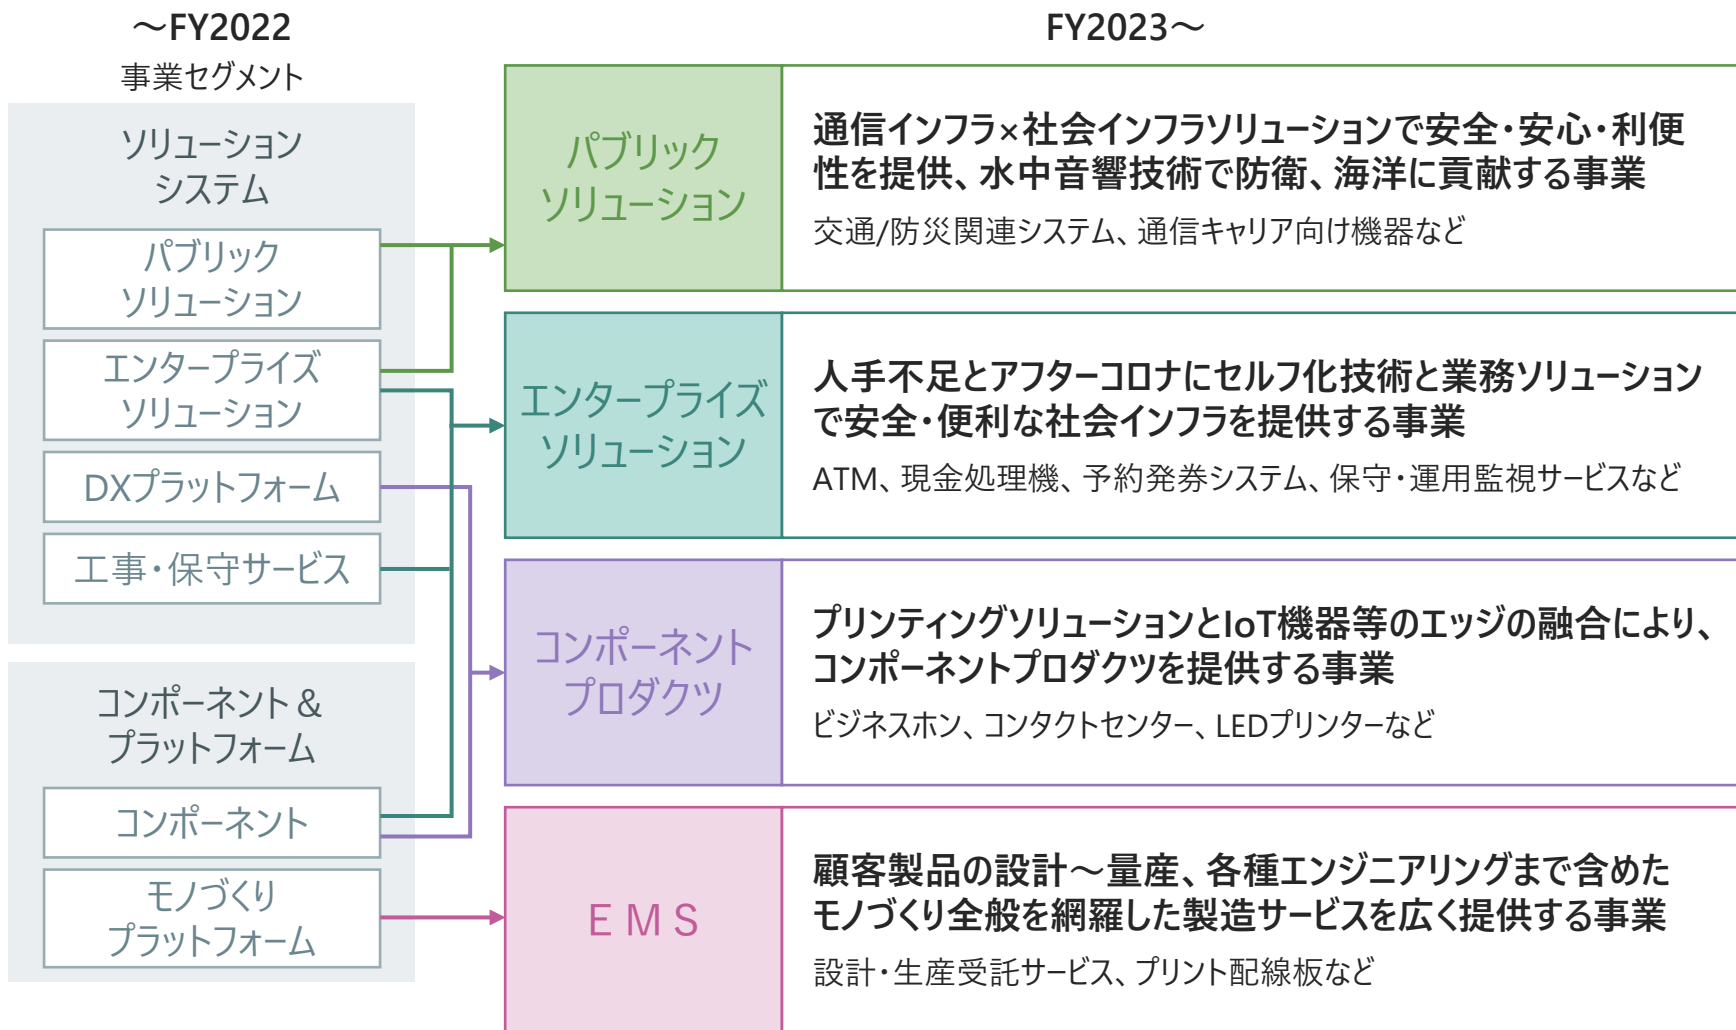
～FY2022
事業セグメント

ソリューションシステム

パブリックソリューション

エンタープライズソリューション

DXプラットフォーム

工事・保守サービス

コンポーネント＆プラットフォーム

コンポーネント

モノづくりプラットフォーム

FY2023～

パブリックソリューション

通信インフラ×社会インフラソリューションで安全・安心・利便性を提供、水中音響技術で防衛、海洋に貢献する事業

交通/防災関連システム、通信キャリア向け機器など

エンタープライズソリューション

人手不足とアフターコロナにセルフ化技術と業務ソリューションで安全・便利な社会インフラを提供する事業

ATM、現金処理機、予約発券システム、保守・運用監視サービスなど

コンポーネントプロダクツ

プリンティングソリューションとIoT機器等のエッジの融合により、コンポーネントプロダクツを提供する事業

ビジネスホン、コンタクトセンター、LEDプリンターなど

EMS

顧客製品の設計～量産、各種エンジニアリングまで含めたモノづくり全般を網羅した製造サービスを広く提供する事業

設計・生産受託サービス、プリント配線板など